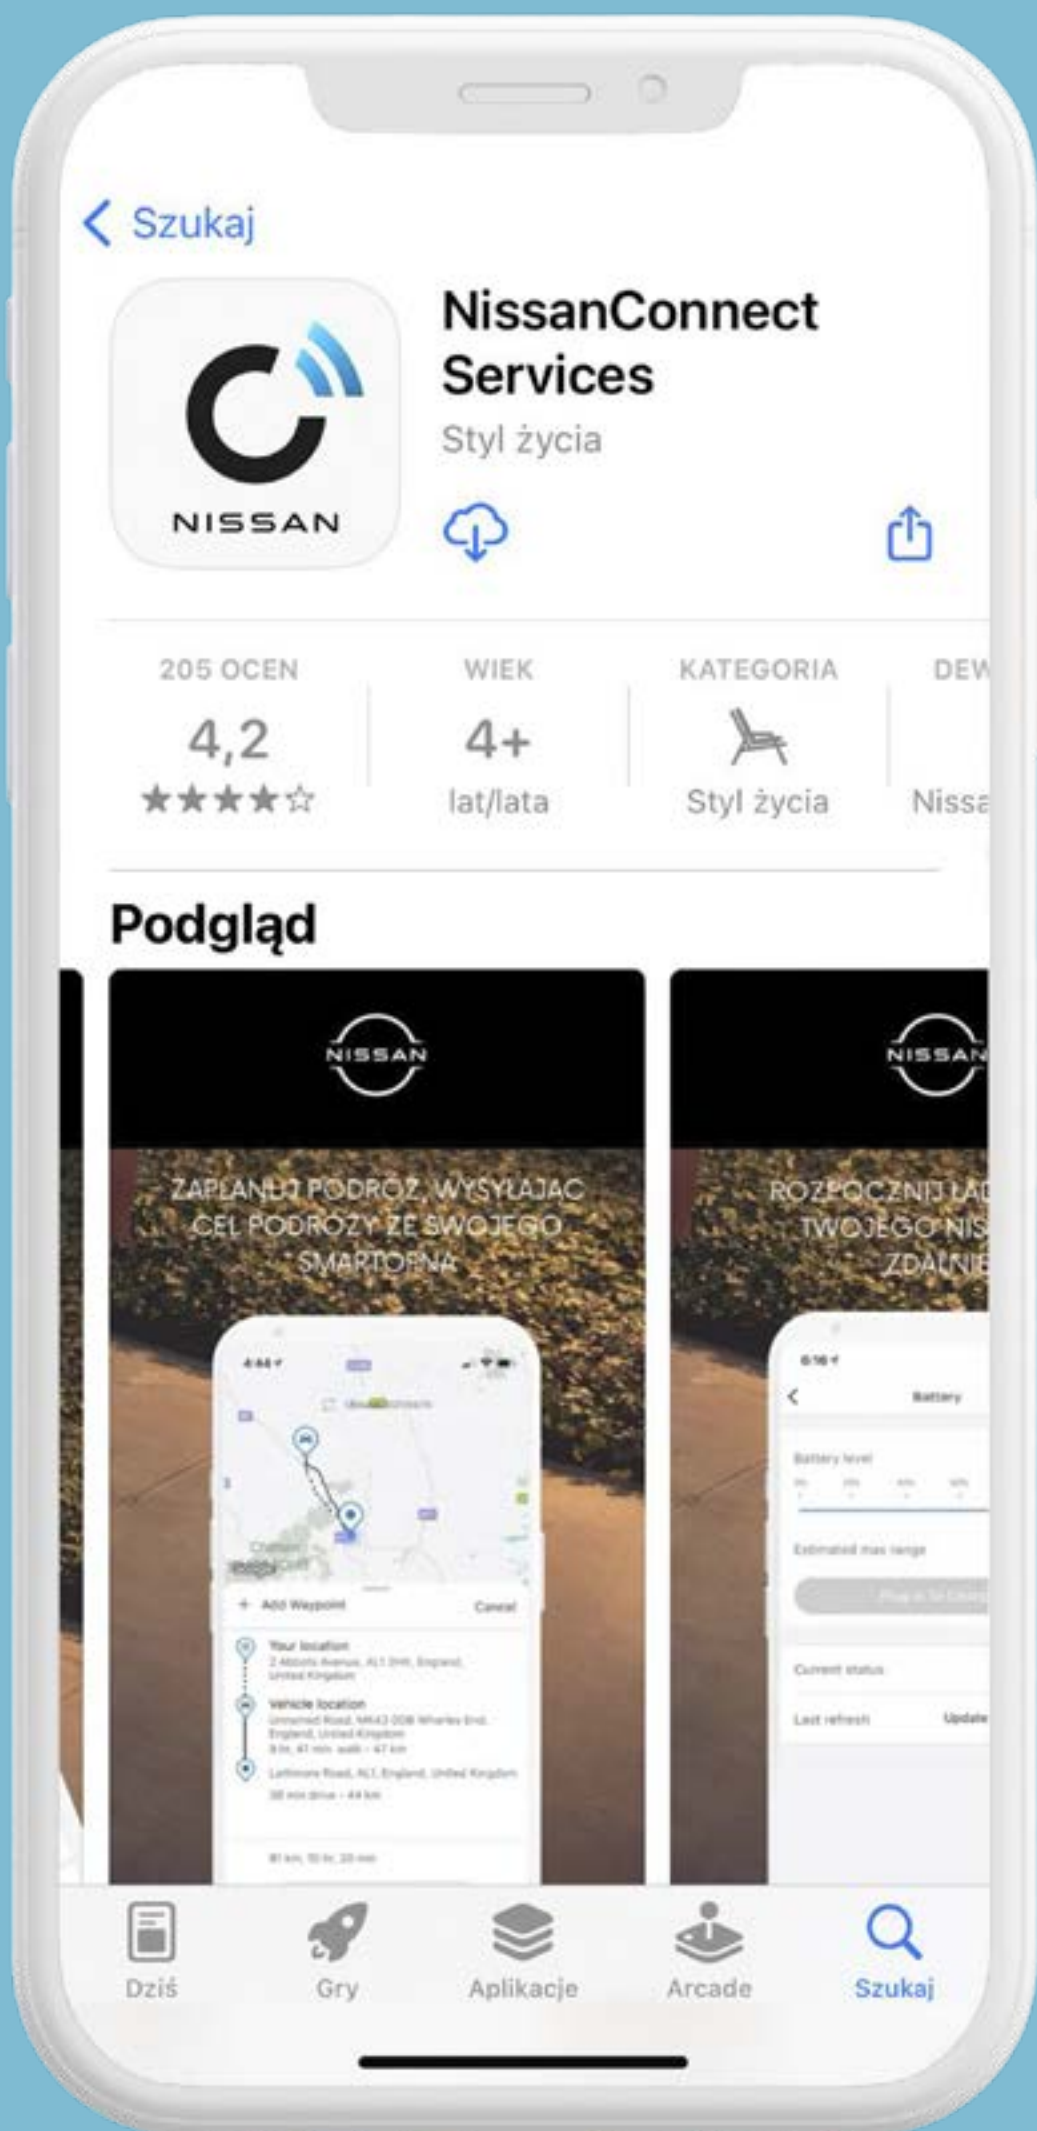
< Szukaj

NISSAN

NissanConnect Services

Styl życia

| 205 OCEN | WIEK | KATEGORIA | DEW |
|---|---|---|---|
| 4,2 | 4+ | | |
| ★★★★☆ | lat/lata | Styl życia | Nissa |

Podgląd

NISSAN

ZAPLANUJ PODRÓŻ, WYSYŁAJĄC CEL PODRÓŻY ZE SWOJEGO SMARTFONA

+ Add Waypoint Cancel

Your location

Vehicle location

NISSAN

ROZPOCZNIJ ŁAD TWOJEGO NIS ZDALNIE

Battery

Battery level

Estimated max range

Current status

Last refresh Update

Dziś Gry Aplikacje Arcade Szukaj